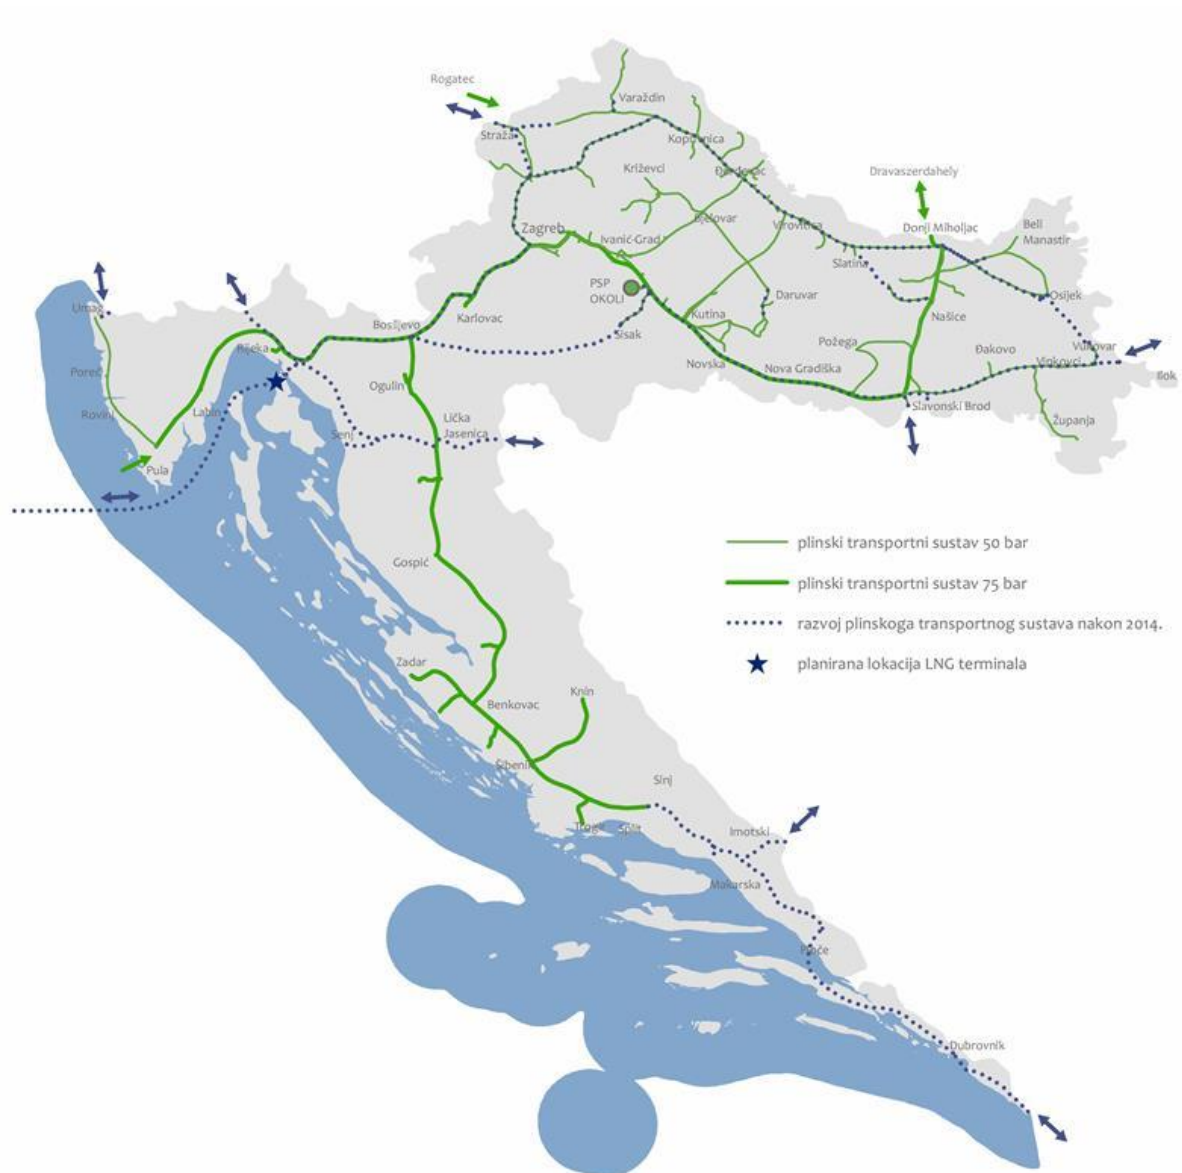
Rogatec
Varaždin
Straža
Koprivnica
Križevci
Đurđevac
Dravaszerdahely
Bjelovar
Virovitica
Donji Miholjac
Beli Manastir
Zagreb
Ivanić-Grad
Slatina
PSP OKOLI
Daruvar
Osijek
Umag
Karlovac
Našice
Bosiljevo
Sisak
Kutina
Požega
Vukovar
Rijeka
Novska
Nova Gradiška
Đakovo
Vinkovci
Ilok
Poreč
Ogulin
Labin
Rovinj
Slavonski Brod
Lička Jasenica
Senj
Županja
Pula
Gospić
Zadar
Knin
Benkovac
Šibenik
Sinj
Trogir
Split
Imotski
Makarska
Ploče
Dubrovnik

plinski transportni sustav 50 bar
plinski transportni sustav 75 bar
razvoj plinskoga transportnog sustava nakon 2014.
planirana lokacija LNG terminala